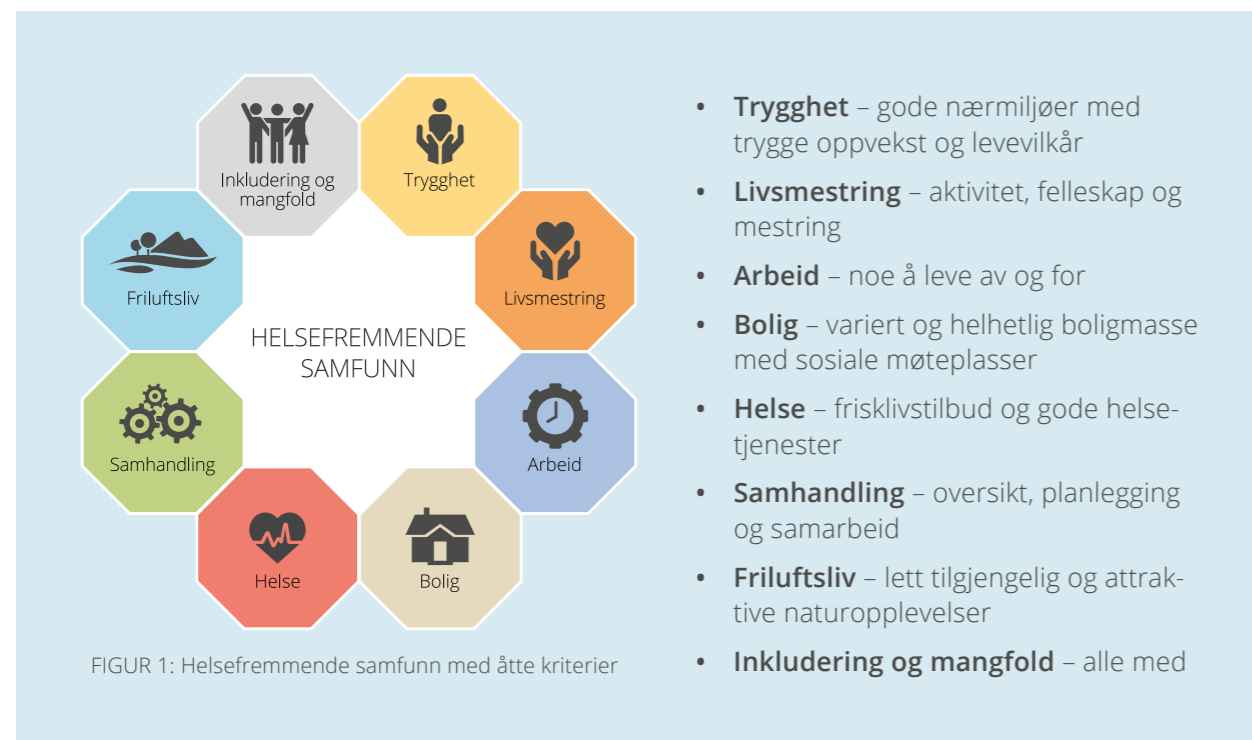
Inkludering og mangfold

Trygghet

Livsmestring

Arbeid

Bolig

Helse

Samhandling

Friluftsliv

HELSEFREMMENDE SAMFUNN

FIGUR 1: Helsefremmende samfunn med åtte kriterier

- **Trygghet** – gode nærmiljøer med trygge oppvekst og levevilkår
- **Livsmestring** – aktivitet, felleskap og mestring
- **Arbeid** – noe å leve av og for
- **Bolig** – variert og helhetlig boligmasse med sosiale møteplasser
- **Helse** – frisklivstilbud og gode helsetjenester
- **Samhandling** – oversikt, planlegging og samarbeid
- **Friluftsliv** – lett tilgjengelig og attraktive naturopplevelser
- **Inkludering og mangfold** – alle med